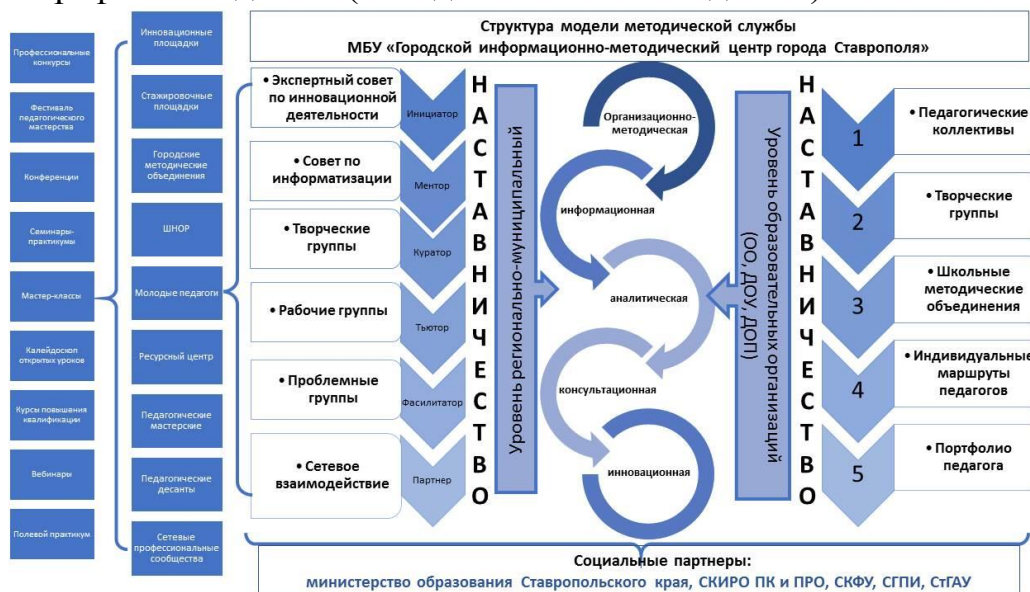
Структура модели методической службы
МБУ «Городской информационно-методический центр города Ставрополя»

Профессиональные конкурсы

Фестиваль педагогического мастерства

Конференции

Семинары-практикумы

Мастер-классы

Калейдоскоп открытых уроков

Курсы повышения квалификации

Вебинары

Полевой практикум

Инновационные площадки

Стажировочные площадки

Городские методические объединения

ШНОР

Молодые педагоги

Ресурсный центр

Педагогические мастерские

Педагогические десанты

Сетевые профессиональные сообщества

• Экспертный совет по инновационной деятельности

Инициатор

• Совет по информатизации

Ментор

• Творческие группы

Куратор

• Рабочие группы

Тьютор

• Проблемные группы

Фасилитатор

• Сетевое взаимодействие

Партнер

НАСТАВНИЧЕСТВО

Уровень регионально-муниципальный

Организационно-методическая

информационная

аналитическая

консультационная

инновационная

Уровень образовательных организаций (ОО, ДОУ, ДОП)

НАСТАВНИЧЕСТВО

1 • Педагогические коллективы

2 • Творческие группы

3 • Школьные методические объединения

4 • Индивидуальные маршруты педагогов

5 • Портфолио педагога

Социальные партнеры:
министерство образования Ставропольского края, СКИРО ПК и ПРО, СКФУ, СГПИ, СтГАУ